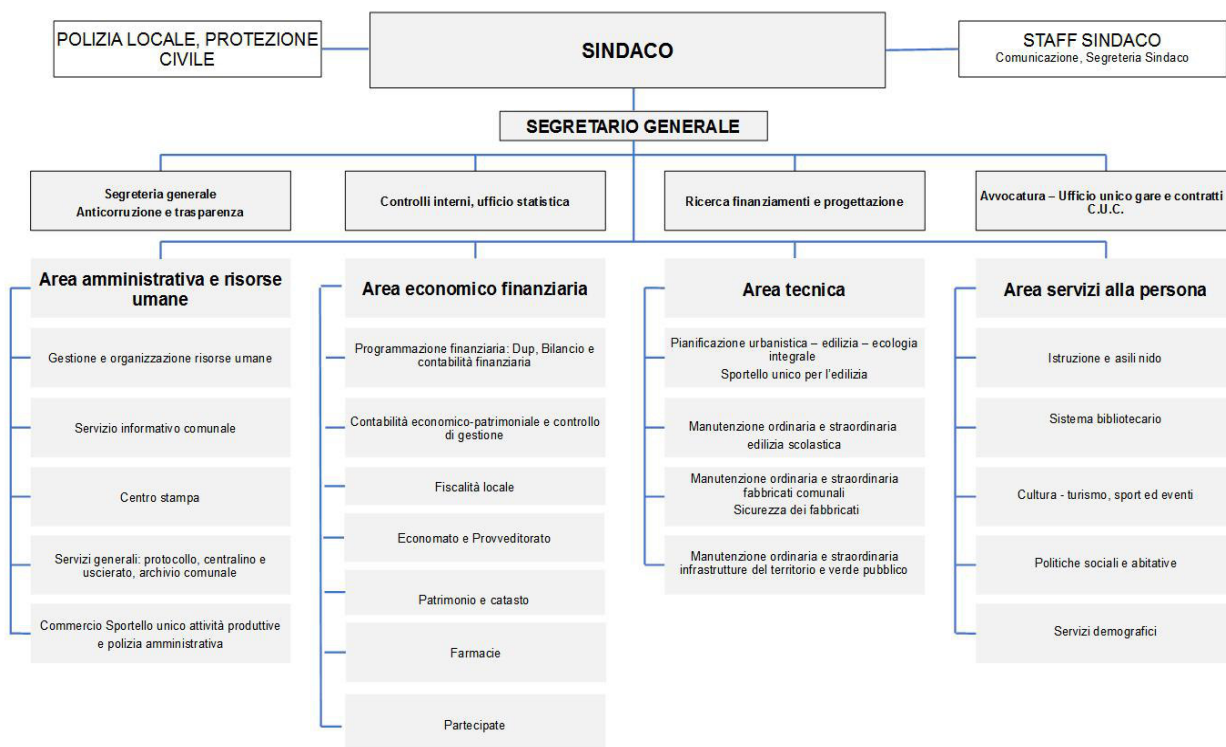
POLIZIA LOCALE, PROTEZIONE CIVILE

SINDACO

STAFF SINDACO
Comunicazione, Segreteria Sindaco

SEGRETARIO GENERALE

Segreteria generale
Anticorruzione e trasparenza

Controlli interni, ufficio statistica

Ricerca finanziamenti e progettazione

Avvocatura – Ufficio unico gare e contratti C.U.C.

Area amministrativa e risorse umane

Gestione e organizzazione risorse umane

Servizio informativo comunale

Centro stampa

Servizi generali: protocollo, centralino e uscierato, archivio comunale

Commercio Sportello unico attività produttive e polizia amministrativa

Area economico finanziaria

Programmazione finanziaria: Dup, Bilancio e contabilità finanziaria

Contabilità economico-patrimoniale e controllo di gestione

Fiscalità locale

Economato e Provveditorato

Patrimonio e catasto

Farmacie

Partecipate

Area tecnica

Pianificazione urbanistica – edilizia – ecologia integrale
Sportello unico per l'edilizia

Manutenzione ordinaria e straordinaria edilizia scolastica

Manutenzione ordinaria e straordinaria fabbricati comunali
Sicurezza dei fabbricati

Manutenzione ordinaria e straordinaria infrastrutture del territorio e verde pubblico

Area servizi alla persona

Istruzione e asili nido

Sistema bibliotecario

Cultura - turismo, sport ed eventi

Politiche sociali e abitative

Servizi demografici